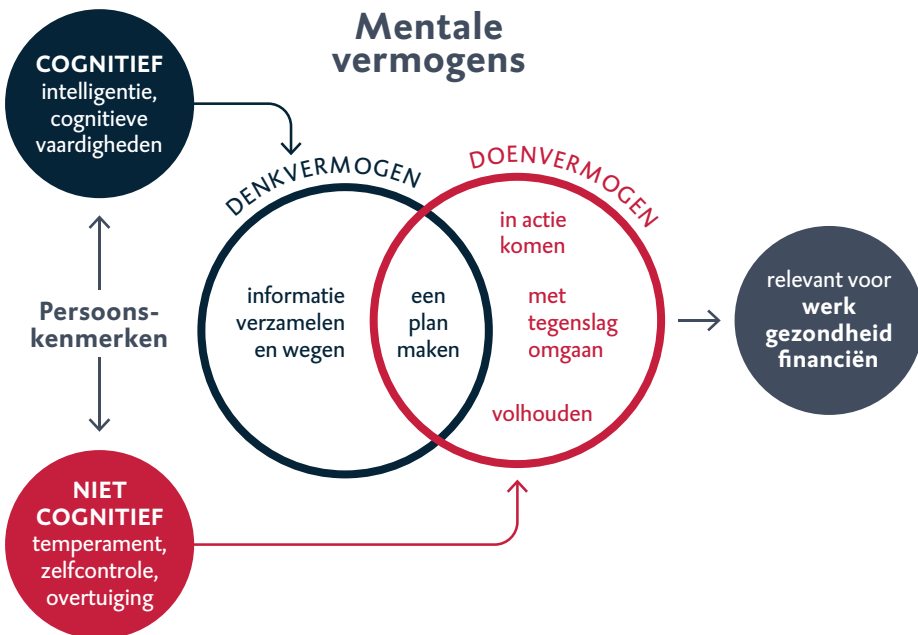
Mentale vermogens

COGNITIEF
intelligentie, cognitieve vaardigheden

Persoonskenmerken

NIET COGNITIEF
temperament, zelfcontrole, overtuiging

DENKVERMOGEN

informatie verzamelen en wegen

een plan maken

DOENVERMOGEN

in actie komen

met tegenslag omgaan

volhouden

relevant voor
werk
gezondheid
financiën